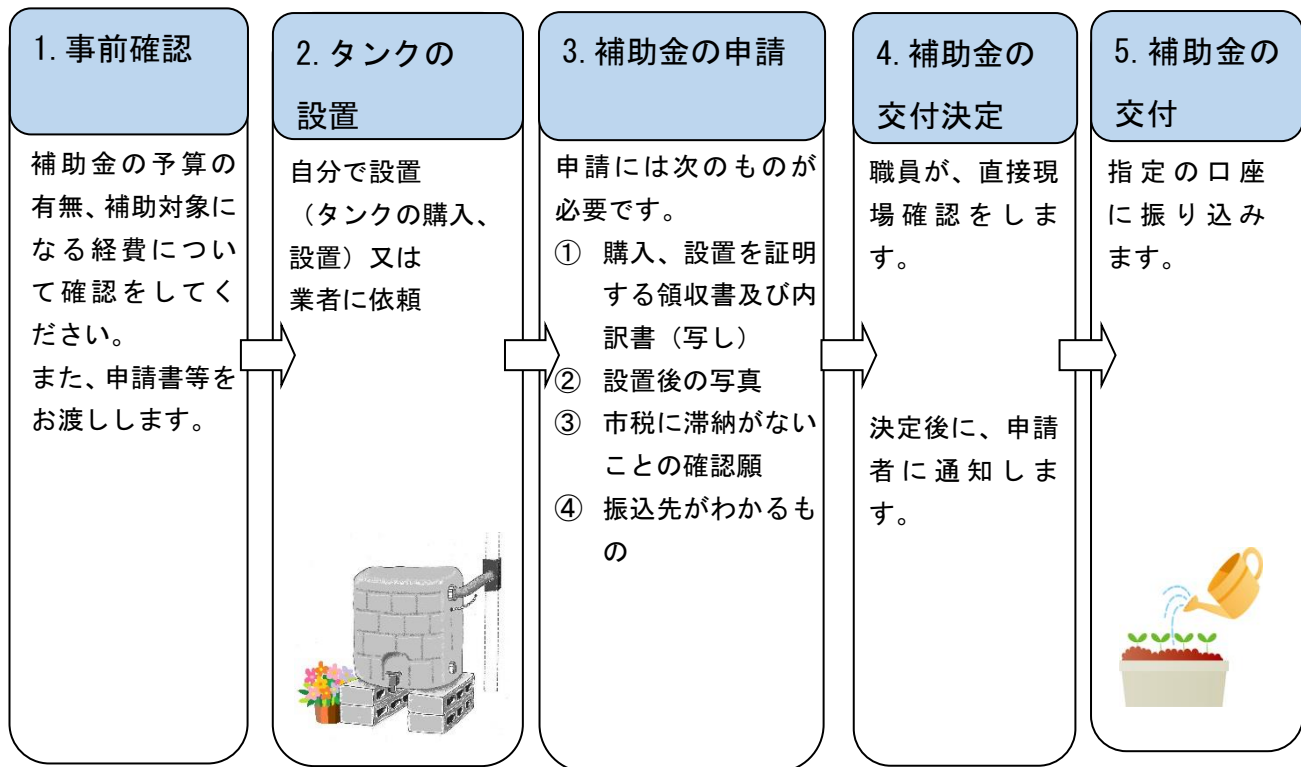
1. 事前確認

補助金の予算の有無、補助対象になる経費について確認をしてください。
また、申請書等をお渡しします。

2. タンクの設置

自分で設置（タンクの購入、設置）又は業者に依頼

3. 補助金の申請

申請には次のものが必要です。
① 購入、設置を証明する領収書及び内訳書（写し）
② 設置後の写真
③ 市税に滞納がないことの確認願
④ 振込先がわかるもの

4. 補助金の交付決定

職員が、直接現場確認をします。

決定後に、申請者に通知します。

5. 補助金の交付

指定の口座に振り込みます。